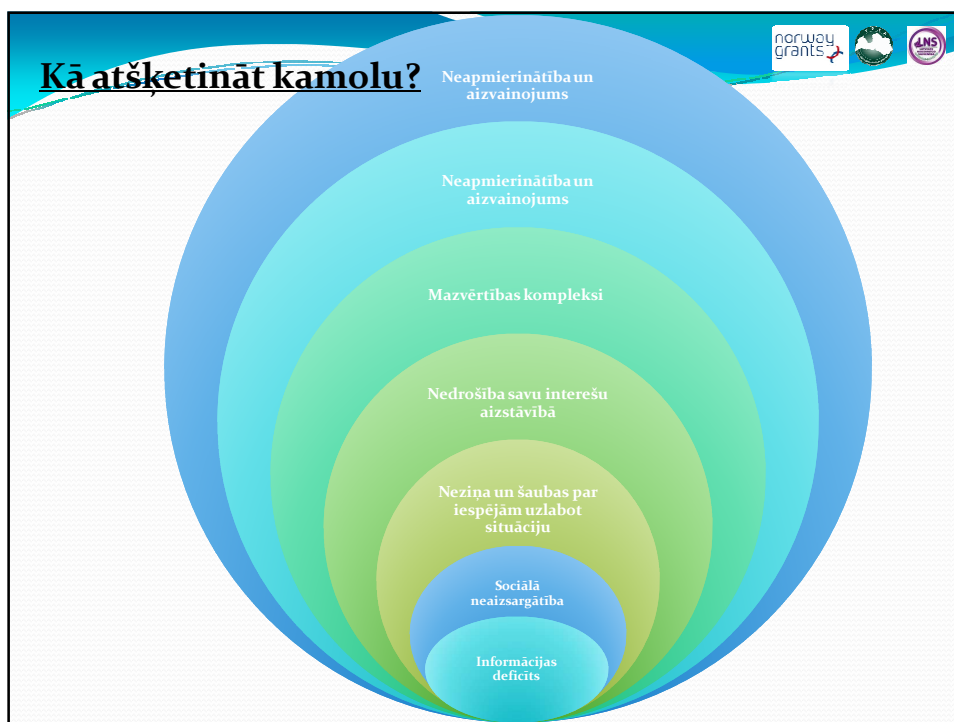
Kā atšķetināt kamolu?

norway grants

LNS

Neapmierinātība un aizvainojums

Neapmierinātība un aizvainojums

Mazvērtības kompleksi

Nedrošība savu interešu aizstāvībā

Neziņa un šaubas par iespējām uzlabot situāciju

Sociālā neaizsargātība

Informācijas deficīts